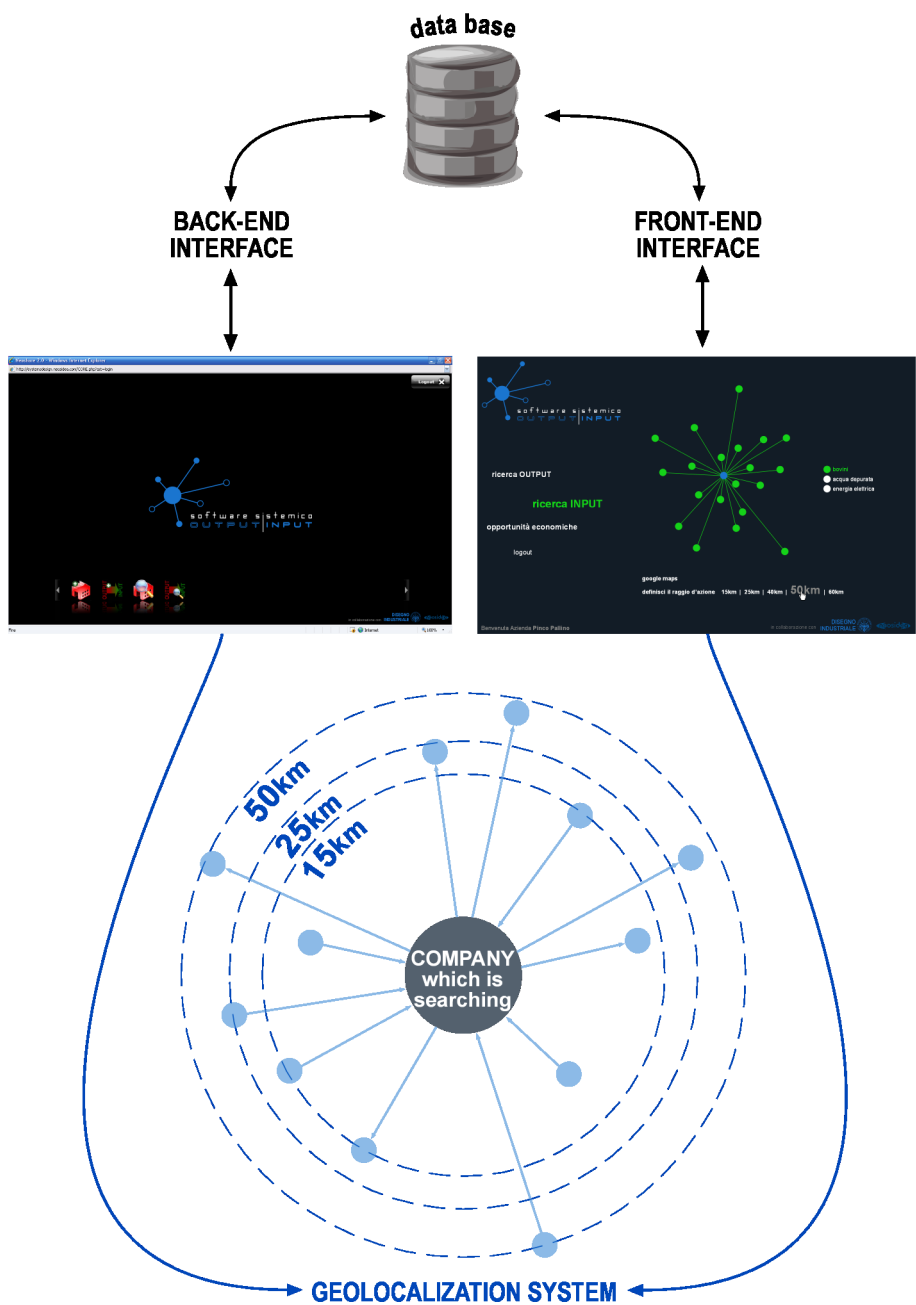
data base

BACK-END INTERFACE

FRONT-END INTERFACE

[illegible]

Logout

software sistemico
OUTPUT | INPUT

DISEGNO INDUSTRIALE

software sistemico
OUTPUT | INPUT

ricerca OUTPUT

ricerca INPUT

opportunità economiche

logout

bovini
acqua depurata
energia elettrica

google maps

definisci il raggio d'azione 15km | 25km | 40km | 50km | 80km

Benvenuta Azienda Pinco Pallino

DISEGNO INDUSTRIALE

50km
25km
15km

COMPANY which is searching

GEOLOCALIZATION SYSTEM